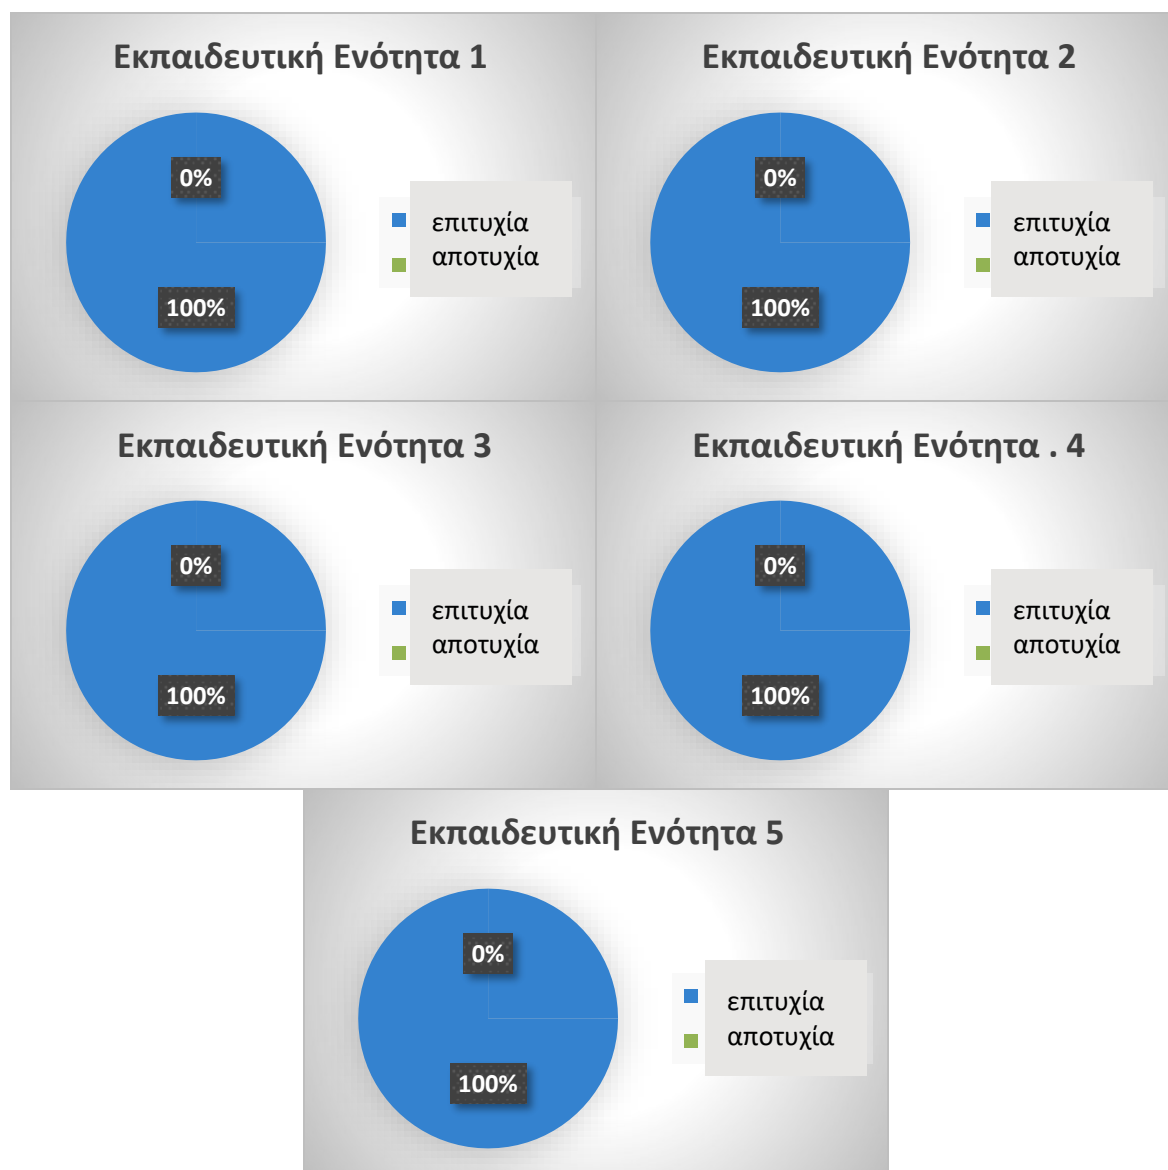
Εκπαιδευτική Ενότητα 1

0%

100%

επιτυχία
αποτυχία

Εκπαιδευτική Ενότητα 2

0%

100%

επιτυχία
αποτυχία

Εκπαιδευτική Ενότητα 3

0%

100%

επιτυχία
αποτυχία

Εκπαιδευτική Ενότητα . 4

0%

100%

επιτυχία
αποτυχία

Εκπαιδευτική Ενότητα 5

0%

100%

επιτυχία
αποτυχία